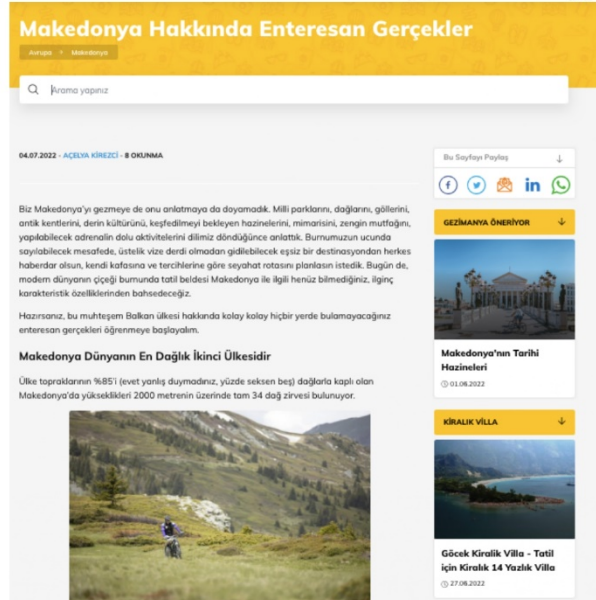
Makedonya Hakkında Enteresan Gerçekler

Avrupa > Makedonya

Arama yapınız

04.07.2022 - AÇELYA KİREZCİ - 8 OKUNMA

Biz Makedonya'yı gezmeye de onu anlatmaya da doyamadık. Milli parklarını, dağlarını, göllerini, antik kentlerini, derin kültürünü, keşfedilmeyi bekleyen hazinelerini, mimarisini, zengin mutfağını, yapılabilecek adrenalin dolu aktivitelerini dilimiz döndüğünce anlattık. Burnumuzun ucunda sayılabilecek mesafede, üstelik vize derdi olmadan gidilebilecek eşsiz bir destinasyondan herkes haberdar olsun, kendi kafasına ve tercihlerine göre seyahat rotasını planlasın istedik. Bugün de, modern dünyanın çiçeği burnunda tatil beldesi Makedonya ile ilgili henüz bilmediğiniz, ilginç karakteristik özelliklerinden bahsedeceğiz.

Hazırsanız, bu muhteşem Balkan ülkesi hakkında kolay kolay hiçbir yerde bulamayacağınız enteresan gerçekleri öğrenmeye başlayalım.

Makedonya Dünyanın En Dağlık İkinci Ülkesidir

Ülke topraklarının %85'i (evet yanlış duymadınız, yüzde seksen beş) dağlarla kaplı olan Makedonya'da yükseklikleri 2000 metrenin üzerinde tam 34 dağ zirvesi bulunuyor.

Bu Sayfayı Paylaş

GEZİMANYA ÖNERİYOR

Makedonya'nın Tarihi Hazineleri

01.08.2022

KİRALIK VİLLA

Göcek Kiralık Villa - Tatil için Kiralık 14 Yazlık Villa

27.08.2022